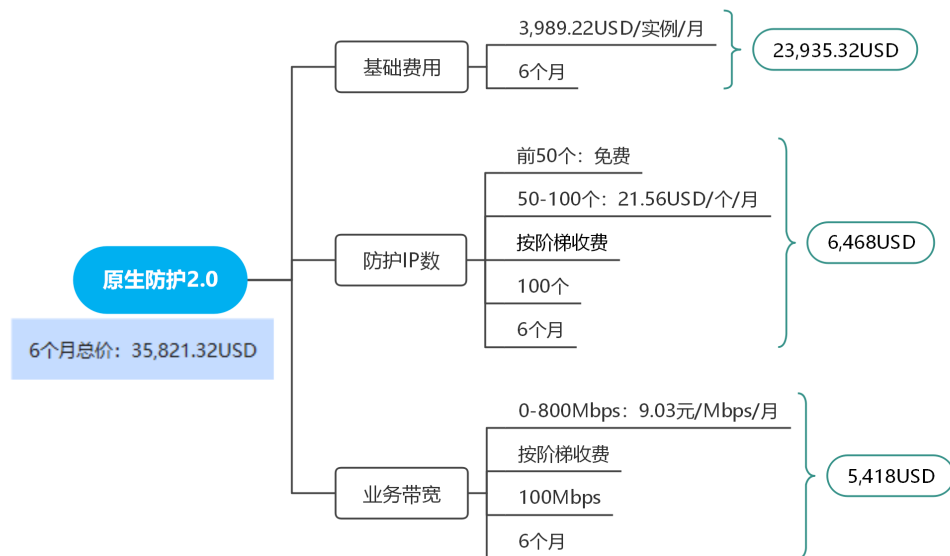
原生防护2.0

6个月总价：35,821.32USD

基础费用

3,989.22USD/实例/月

6个月

23,935.32USD

防护IP数

前50个：免费

50-100个：21.56USD/个/月

按阶梯收费

100个

6个月

6,468USD

业务带宽

0-800Mbps：9.03元/Mbps/月

按阶梯收费

100Mbps

6个月

5,418USD